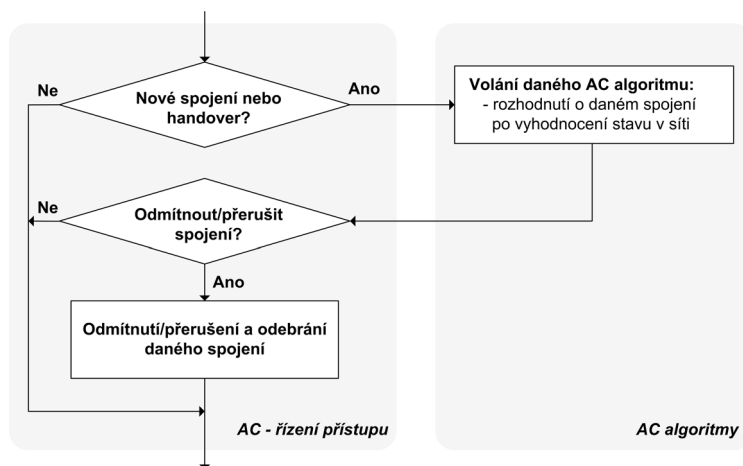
Ne

Nové spojení nebo handover?

Ano

Volání daného AC algoritmu:
- rozhodnutí o daném spojení po vyhodnocení stavu v síti

Ne

Odmítnout/přerušit spojení?

Ano

Odmítnutí/přerušení a odebrání daného spojení

AC - řízení přístupu

AC algoritmy